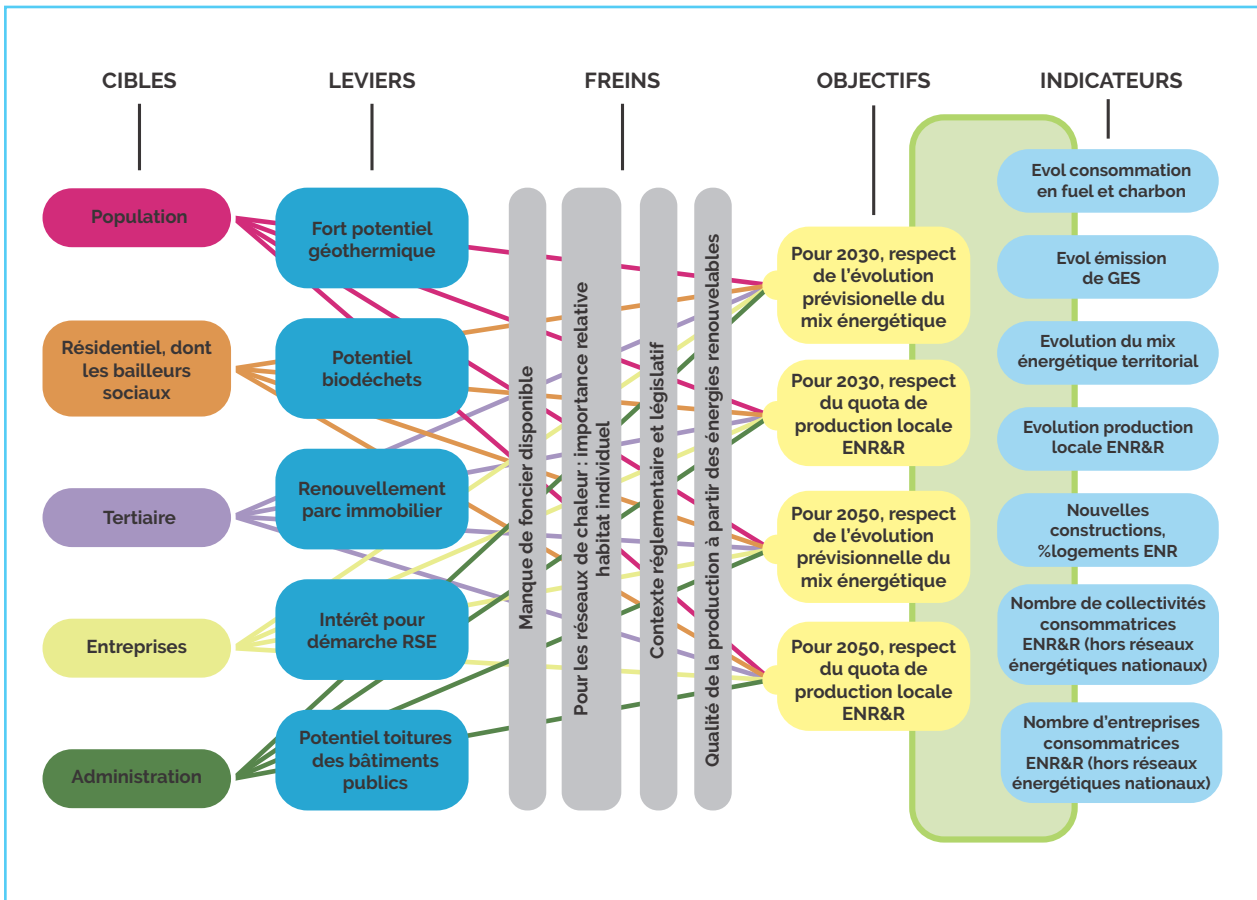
CIBLES

LEVIERS

FREINS

OBJECTIFS

INDICATEURS

Population

Résidentiel, dont les bailleurs sociaux

Tertiaire

Entreprises

Administration

Fort potentiel géothermique

Potentiel biodéchets

Renouvellement parc immobilier

Intérêt pour démarche RSE

Potentiel toitures des bâtiments publics

Manque de foncier disponible

Pour les réseaux de chaleur : importance relative habitat individuel

Contexte réglementaire et législatif

Qualité de la production à partir des énergies renouvelables

Pour 2030, respect de l'évolution prévisionelle du mix énergétique

Pour 2030, respect du quota de production locale ENR&R

Pour 2050, respect de l'évolution prévisionnelle du mix énergétique

Pour 2050, respect du quota de production locale ENR&R

Evol consommation en fuel et charbon

Evol émission de GES

Evolution du mix énergétique territorial

Evolution production locale ENR&R

Nouvelles constructions, %logements ENR

Nombre de collectivités consommatrices ENR&R (hors réseaux énergétiques nationaux)

Nombre d'entreprises consommatrices ENR&R (hors réseaux énergétiques nationaux)